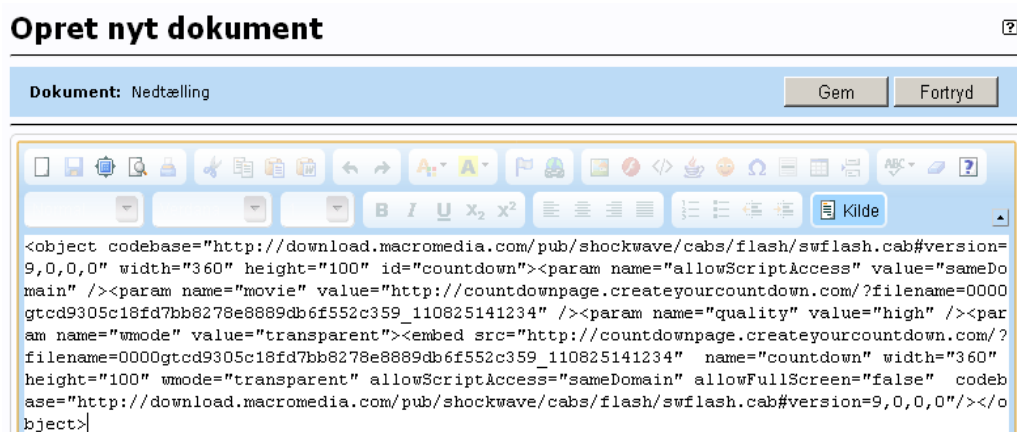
Opret nyt dokument

?

Dokument: Nedtælling

Gem

Fortryd

Kilde

<object codebase="http://download.macromedia.com/pub/shockwave/cabs/flash/swflash.cab#version=9,0,0,0" width="360" height="100" id="countdown"><param name="allowScriptAccess" value="sameDomain" /><param name="movie" value="http://countdownpage.createyourcountdown.com/?filename=0000gtcd9305c18fd7bb8278e8889db6f552c359_110825141234" /><param name="quality" value="high" /><param name="wmode" value="transparent"><embed src="http://countdownpage.createyourcountdown.com/?filename=0000gtcd9305c18fd7bb8278e8889db6f552c359_110825141234" name="countdown" width="360" height="100" wmode="transparent" allowScriptAccess="sameDomain" allowFullScreen="false" codebase="http://download.macromedia.com/pub/shockwave/cabs/flash/swflash.cab#version=9,0,0,0"/></object>